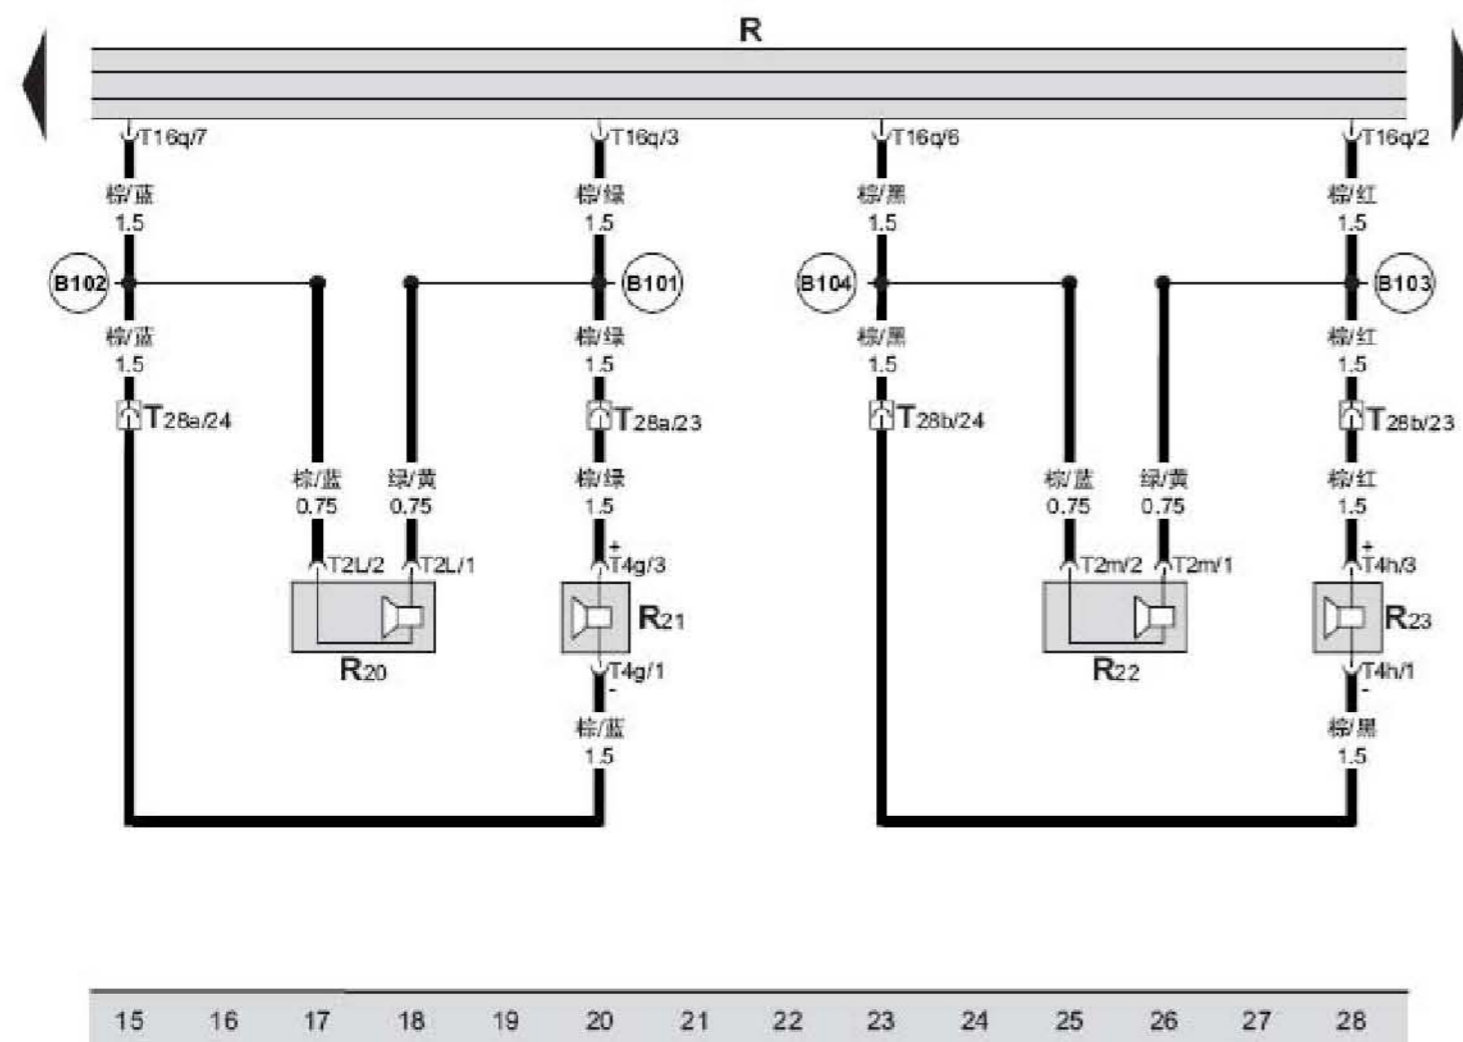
R

T16q/7
棕/蓝
1.5
B102
棕/蓝
1.5
T28a/24

棕/蓝
0.75
T2L/2

绿/黄
0.75
T2L/1

R20

T16q/3
棕/绿
1.5
B101
棕/绿
1.5
T28a/23
棕/绿
1.5
+
T4g/3
R21
T4g/1
-
棕/蓝
1.5

T16q/6
棕/黑
1.5
B104
棕/黑
1.5
T28b/24

棕/蓝
0.75
T2m/2

绿/黄
0.75
T2m/1

R22

T16q/2
棕/红
1.5
B103
棕/红
1.5
T28b/23
棕/红
1.5
+
T4h/3
R23
T4h/1
-
棕/黑
1.5

| 15 | 16 | 17 | 18 | 19 | 20 | 21 | 22 | 23 | 24 | 25 | 26 | 27 | 28 |
|---|---|---|---|---|---|---|---|---|---|---|---|---|---|